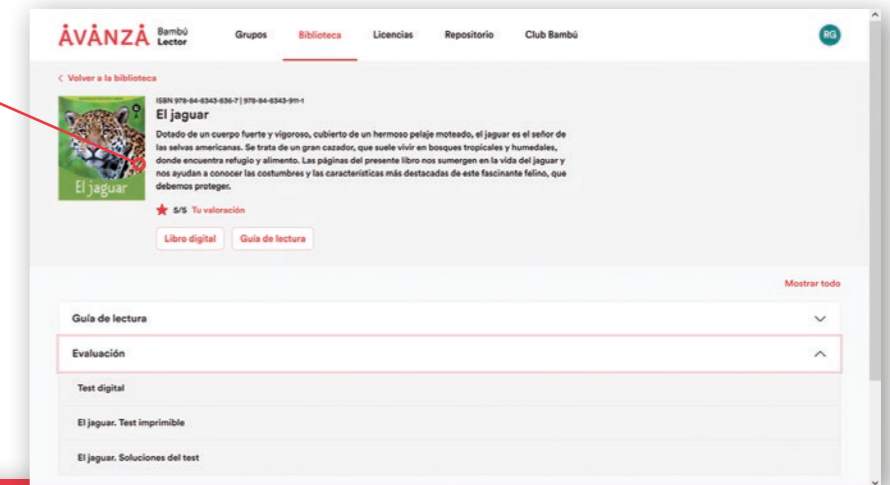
ÁVÀNZÀ Bambú Lector

Grupos Biblioteca Licencias Repositorio Club Bambú

RG

< Volver a la biblioteca

El jaguar

ISBN 978-84-8343-836-7 | 978-84-8343-911-1

El jaguar

Dotado de un cuerpo fuerte y vigoroso, cubierto de un hermoso pelaje moteado, el jaguar es el señor de las selvas americanas. Se trata de un gran cazador, que suele vivir en bosques tropicales y humedales, donde encuentra refugio y alimento. Las páginas del presente libro nos sumergen en la vida del jaguar y nos ayudan a conocer las costumbres y las características más destacadas de este fascinante felino, que debemos proteger.

5/5 Tu valoración

Libro digital Guía de lectura

Mostrar todo

Guía de lectura

Evaluación

Test digital

El jaguar. Test imprimible

El jaguar. Soluciones del test